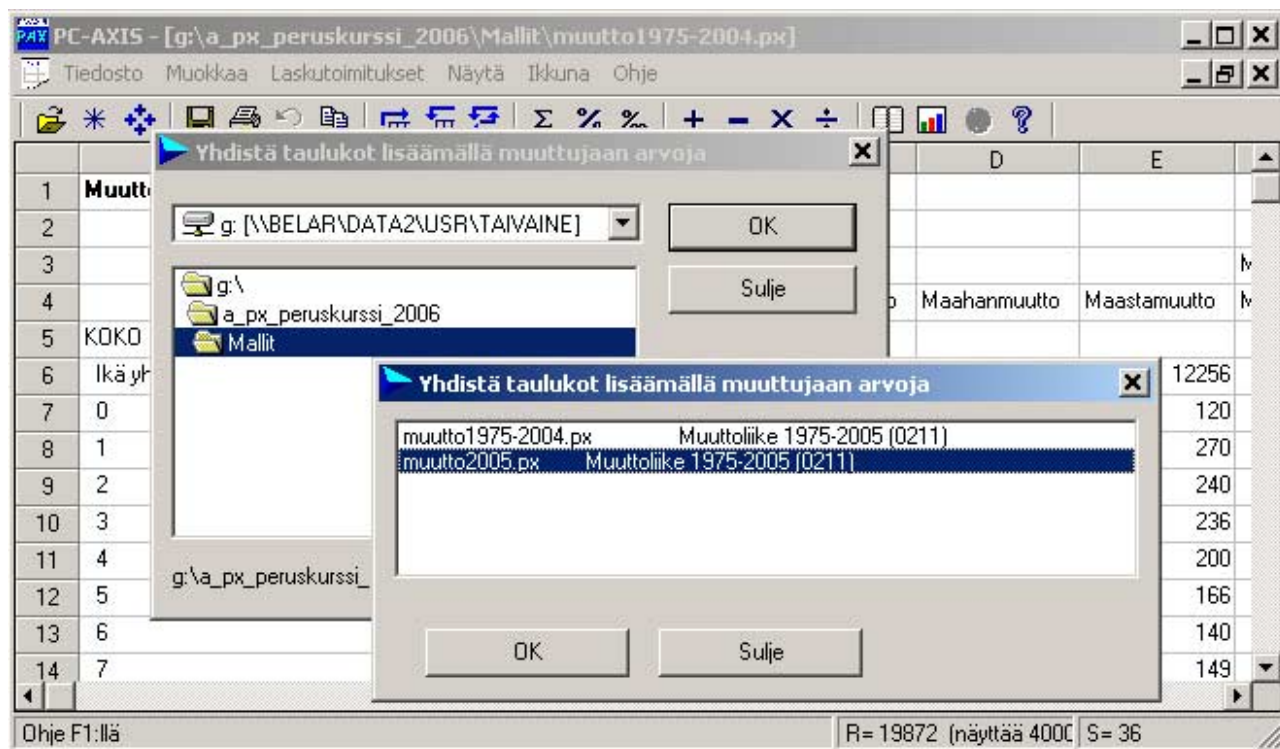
PC-AXIS - [g:\a_px_peruskurssi_2006\Mallit\muutto1975-2004.px]

Tiedosto Muokkaa Laskutoimitukset Näytä Ikkuna Ohje

Yhdistä taulukot lisäämällä muuttujaan arvoja

g: [\\BELAR\DATA2\USR\TAIVAINE]

OK

Sulje

g:\
a_px_peruskurssi_2006
Mallit

g:\a_px_peruskurssi_

Yhdistä taulukot lisäämällä muuttujaan arvoja

muutto1975-2004.px Muuttoliike 1975-2005 (0211)
muutto2005.px Muuttoliike 1975-2005 (0211)

OK

Sulje

| | | D | E | |
|---|---|---|---|---|
| 1 | Muutt | | | |
| 2 | | | | |
| 3 | | | | M |
| 4 | | Maahanmuutto | Maastamuutto | M |
| 5 | KOKO | | | |
| 6 | Ikä yh | | 12256 | |
| 7 | 0 | | 120 | |
| 8 | 1 | | 270 | |
| 9 | 2 | | 240 | |
| 10 | 3 | | 236 | |
| 11 | 4 | | 200 | |
| 12 | 5 | | 166 | |
| 13 | 6 | | 140 | |
| 14 | 7 | | 149 | |

Ohje F1:llä

R= 19872 (näyttää 4000 S= 36